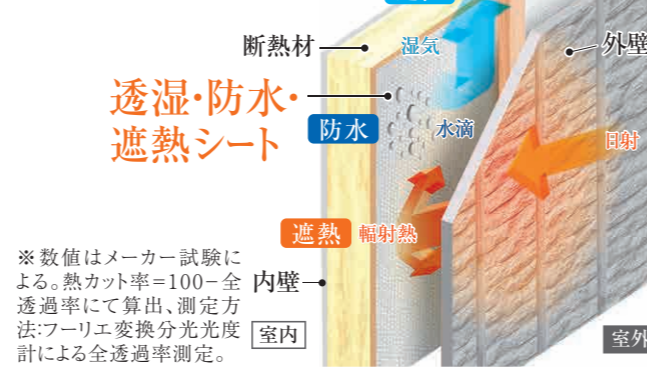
断熱材

湿気

外壁

透湿・防水・遮熱シート

防水

水滴

日射

遮熱

輻射熱

※数値はメーカー試験による。熱カット率=100−全透過率にて算出、測定方法:フーリエ変換分光光度計による全透過率測定。

内壁

室内

室外